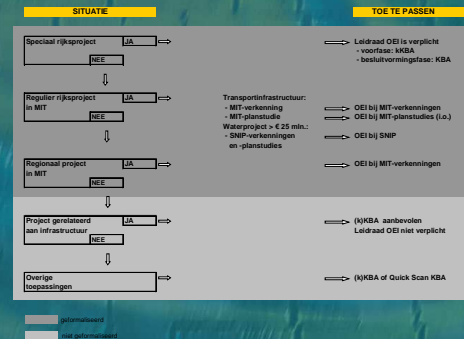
SITUATIE

TOE TE PASSEN

Speciaal rijksproject
JA
NEE

Leidraad OEI is verplicht
- voorfase: kKBA
- besluitvormingsfase: KBA

Regulier rijksproject in MIT
JA
NEE

Transportinfrastructuur:
- MIT-verkenning
- MIT-planstudie
Waterproject > € 25 mln.:
- SNIP-verkenningen en -planstudies

OEI bij MIT-verkenningen
OEI bij MIT-planstudies (i.o.)
OEI bij SNIP

Regionaal project in MIT
JA
NEE

OEI bij MIT-verkenningen

Project gerelateerd aan infrastructuur
JA
NEE

(k)KBA aanbevolen
Leidraad OEI niet verplicht

Overige toepassingen

(k)KBA of Quick Scan KBA

geformaliseerd
niet geformaliseerd